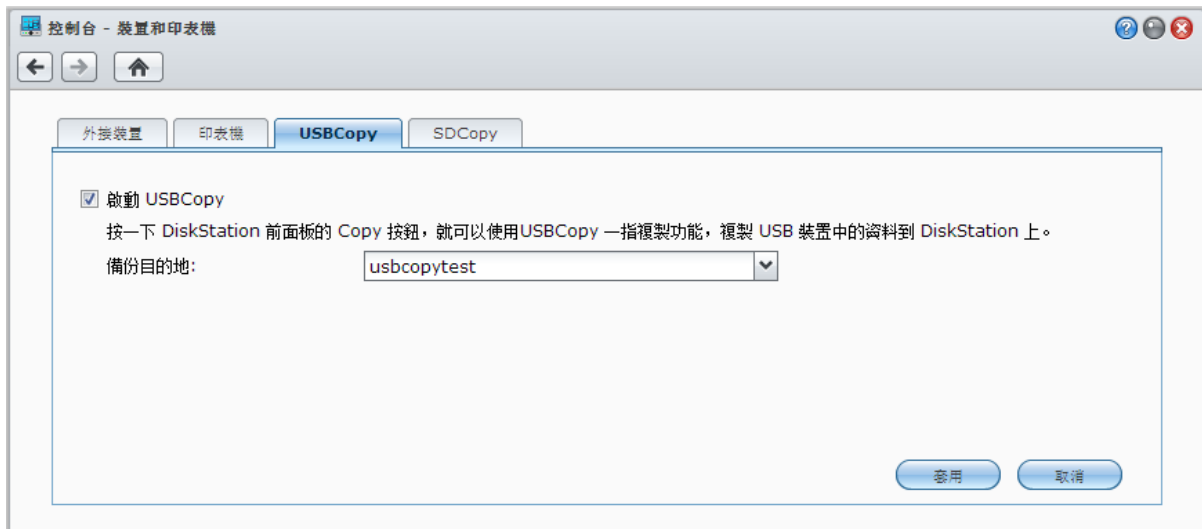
控制台 - 裝置和印表機

外接裝置 印表機 USBCopy SDCopy

啟動 USBCopy

按一下 DiskStation 前面板的 Copy 按鈕，就可以使用USBCopy 一指複製功能，複製 USB 裝置中的資料到 DiskStation 上。

備份目的地: usbcopytest

套用 取消